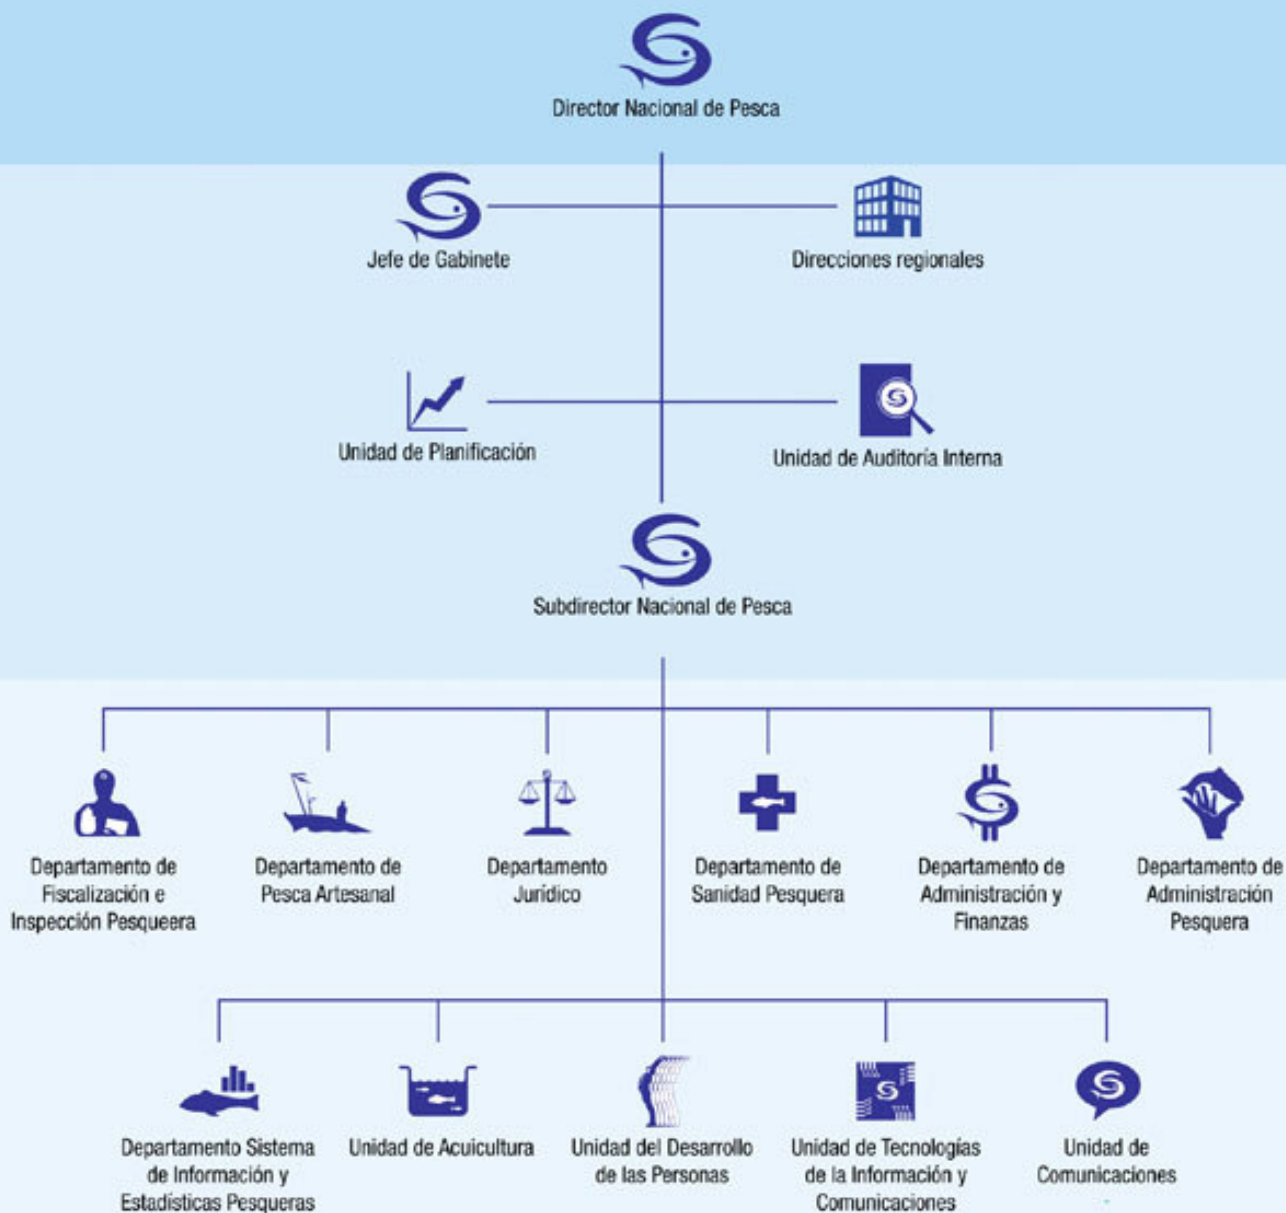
Director Nacional de Pesca

Jefe de Gabinete

Direcciones regionales

Unidad de Planificación

Unidad de Auditoría Interna

Subdirector Nacional de Pesca

Departamento de Fiscalización e Inspección Pesqueera

Departamento de Pesca Artesanal

Departamento Jurídico

Departamento de Sanidad Pesquera

Departamento de Administración y Finanzas

Departamento de Administración Pesquera

Departamento Sistema de Información y Estadísticas Pesqueras

Unidad de Acuicultura

Unidad del Desarrollo de las Personas

Unidad de Tecnologías de la Información y Comunicaciones

Unidad de Comunicaciones